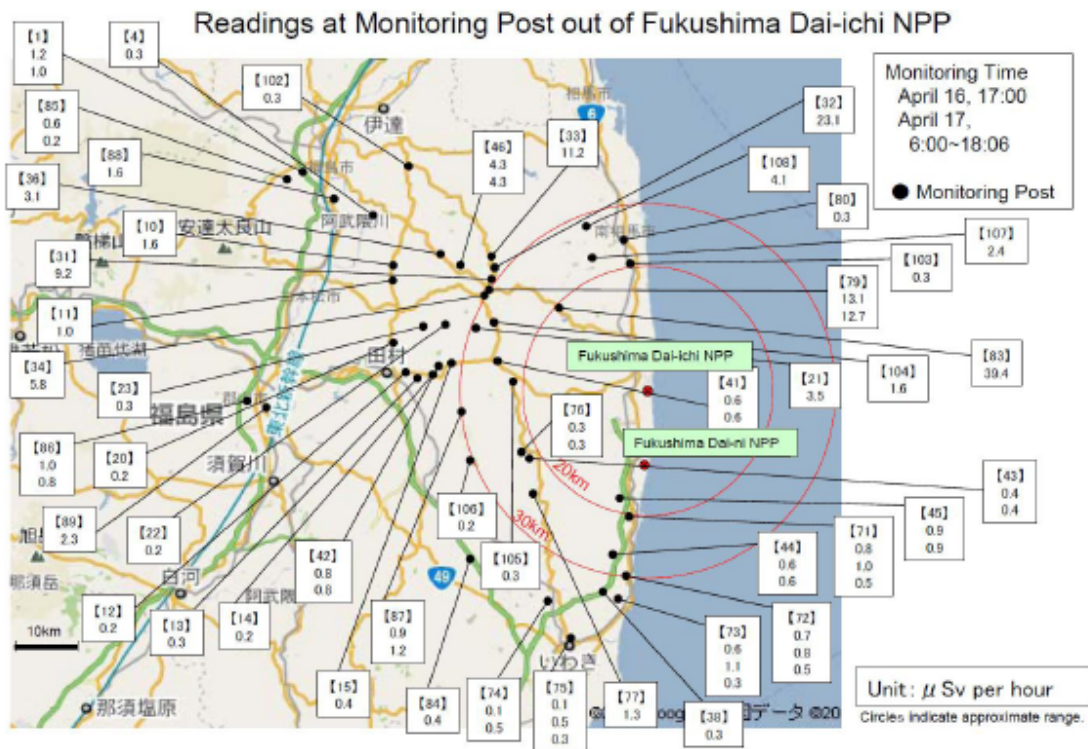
Readings at Monitoring Post out of Fukushima Dai-ichi NPP

Monitoring Time
April 16, 17:00
April 17, 6:00~18:06

● Monitoring Post

【1】 1.2 1.0

【4】 0.3

【102】 0.3

【85】 0.6 0.2

【88】 1.6

【36】 3.1

【10】 1.6

【31】 9.2

【11】 1.0

【34】 5.8

【23】 0.3

【86】 1.0 0.8

【20】 0.2

【89】 2.3

【22】 0.2

【42】 0.8 0.8

【12】 0.2

【13】 0.3

【14】 0.2

【15】 0.4

【87】 0.9 1.2

【84】 0.4

【74】 0.1 0.5

【75】 0.1 0.5 0.3

【77】 1.3

【38】 0.3

【106】 0.2

【105】 0.3

【76】 0.3 0.3

【46】 4.3 4.3

【33】 11.2

【32】 23.1

【108】 4.1

【80】 0.3

【107】 2.4

【103】 0.3

【79】 13.1 12.7

【83】 39.4

【104】 1.6

【21】 3.5

【41】 0.6 0.6

【43】 0.4 0.4

【45】 0.9 0.9

【71】 0.8 1.0 0.5

【44】 0.6 0.6

【72】 0.7 0.8 0.5

【73】 0.6 1.1 0.3

Fukushima Dai-ichi NPP

Fukushima Dai-ni NPP

20km

30km

伊達

相馬市

安達太良山

二本松市

田村

福島県

須賀川

白河

那須塩原

いわき

南相馬市

阿武隈川

猪苗代湖

郡山

東北新幹線

旭岳

那須岳

6

49

10km

Unit : $\mu$ Sv per hour
Circles indicate approximate range.

©2011 Google 地図データ ©20